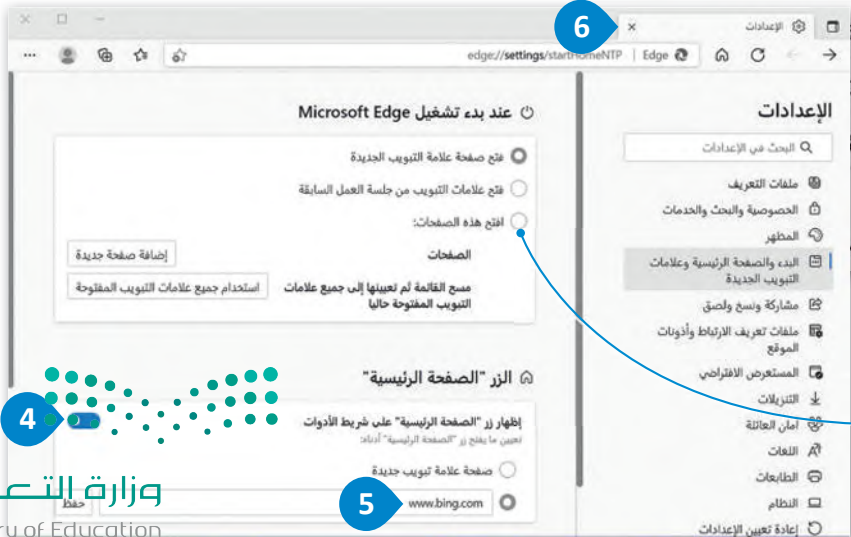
6
الإعدادات ×
edge://settings/startHomeNTP | Edge
الإعدادات
البحث في الإعدادات
ملفات التعريف
الخصوصية والبحث والخدمات
المظهر
البدء والصفحة الرئيسية وعلامات التبويب الجديدة
مشاركة ونسخ ولصق
ملفات تعريف الارتباط وأذونات الموقع
المستعرض الافتراضي
التنزيلات
أمان العائلة
اللغات
الطابعات
النظام
إعادة تعيين الإعدادات
عند بدء تشغيل Microsoft Edge
فتح صفحة علامة التبويب الجديدة
فتح علامات التبويب من جلسة العمل السابقة
افتح هذه الصفحات:
الصفحات
إضافة صفحة جديدة
مسح القائمة ثم تعيينها إلى جميع علامات التبويب المفتوحة حاليا
استخدام جميع علامات التبويب المفتوحة
الزر "الصفحة الرئيسية"
إظهار زر "الصفحة الرئيسية" على شريط الأدوات
تعيين ما يفتح زر "الصفحة الرئيسية" أدناه:
4
صفحة علامة تبويب جديدة
5
www.bing.com
حفظ
وزارة التعـ
ry of Education